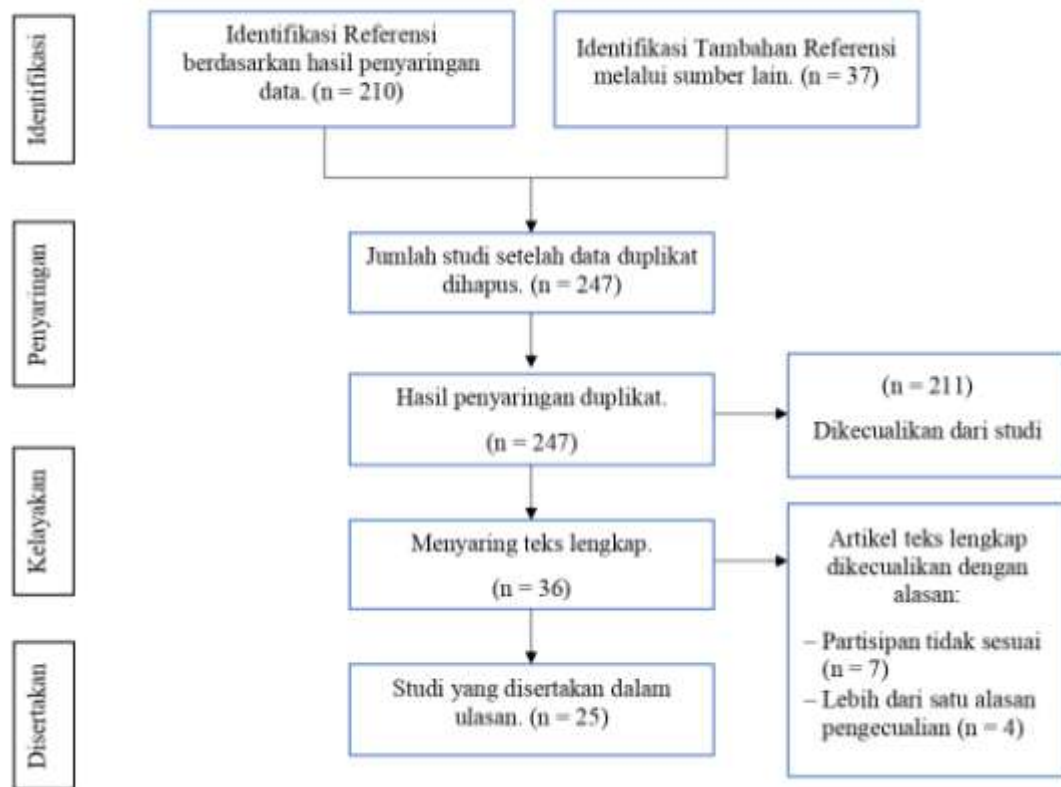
Identifikasi

Identifikasi Referensi berdasarkan hasil penyaringan data. (n = 210)

Identifikasi Tambahan Referensi melalui sumber lain. (n = 37)

Penyaringan

Jumlah studi setelah data duplikat dihapus. (n = 247)

Hasil penyaringan duplikat.

(n = 247)

(n = 211)

Dikecualikan dari studi

Kelayakan

Menyaring teks lengkap.

(n = 36)

Artikel teks lengkap dikecualikan dengan alasan:

– Partisipan tidak sesuai (n = 7)

– Lebih dari satu alasan pengecualian (n = 4)

Disertakan

Studi yang disertakan dalam ulasan. (n = 25)